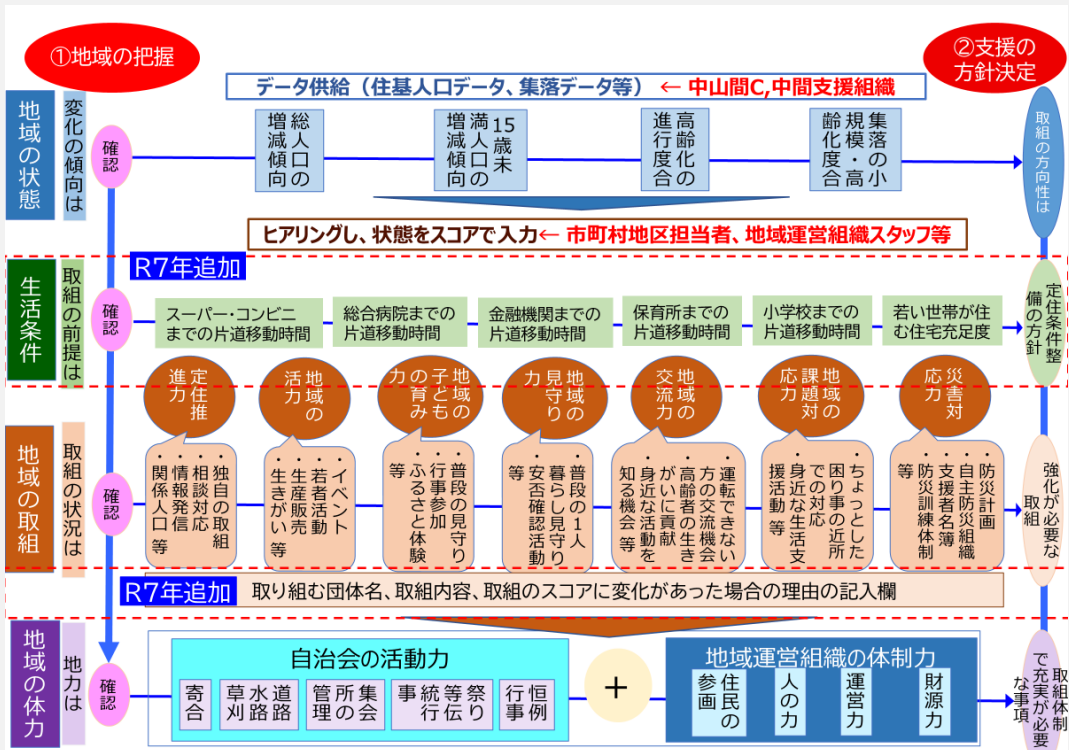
①地域の把握

②支援の方針決定

データ供給（住基人口データ、集落データ等）← 中山間C,中間支援組織

地域の状態

変化の傾向は

確認

総人口の増減傾向

15歳未満人口の増減傾向

高齢化の進行度合

集落の小規模・高齢化度合

取組の方向性は

ヒアリングし、状態をスコアで入力← 市町村地区担当者、地域運営組織スタッフ等

R7年追加

生活条件

取組の前提は

確認

スーパー・コンビニまでの片道移動時間

総合病院までの片道移動時間

金融機関までの片道移動時間

保育所までの片道移動時間

小学校までの片道移動時間

若い世帯が住む住宅充足度

定住条件整備の方針

定住推進力

地域の活力

地域の子どもの育み力

地域の見守り力

地域の交流力

地域の課題対応力

災害対応力

地域の取組

取組の状況は

確認

・独自の取組
・相談対応
・情報発信
・関係人口 等

・イベント
・若者活動
・生産販売
・生きがい 等

・普段の見守り
・行事参加
・ふるさと体験 等

・普段の1人暮らし見守り
・安否確認活動 等

・運転できない方の交流機会
・高齢者の生きがい・身近な活動を知る機会 等

・ちょっとした困り事の近所での対応
・身近な生活支援活動 等

・防災計画
・自主防災組織
・支援者名簿
・防災訓練体制 等

強化が必要な取組

R7年追加　取り組む団体名、取組内容、取組のスコアに変化があった場合の理由の記入欄

地域の体力

地力は

確認

自治会の活動力

寄合

草刈

水路

道路

管理

所の

集会

統行

等伝

祭り

恒例

行事

＋

地域運営組織の体制力

住民の参画

人の力

運営力

財源力

取組体制で充実が必要な事項